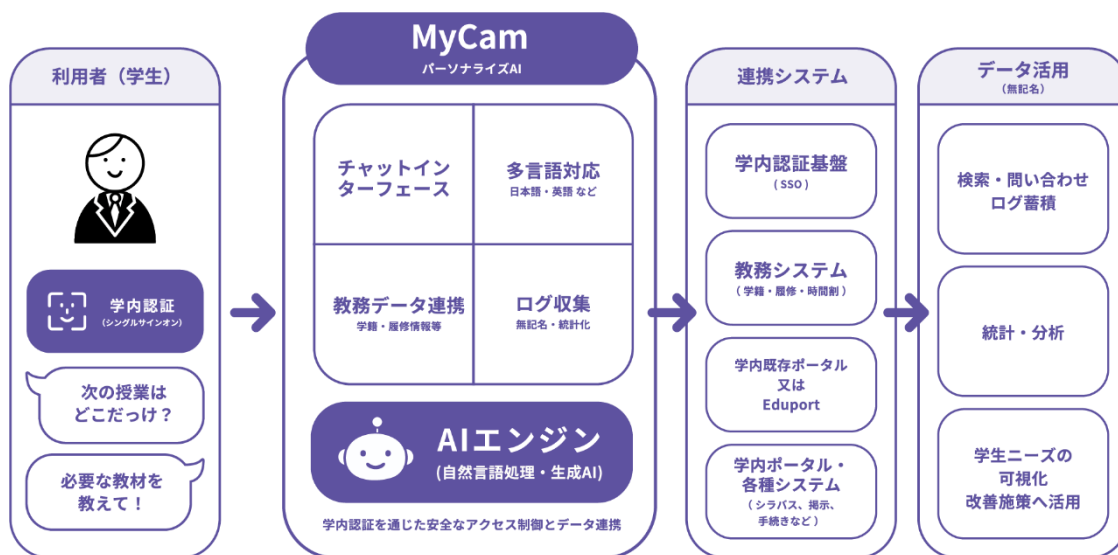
利用者（学生）

学内認証
（シングルサインオン）

次の授業は
どこだっけ？

必要な教材を
教えて！

MyCam
パーソナライズAI

チャットインターフェース

多言語対応
日本語・英語 など

教務データ連携
学籍・履修情報等

ログ収集
無記名・統計化

AIエンジン
（自然言語処理・生成AI）

学内認証を通じた安全なアクセス制御とデータ連携

連携システム

学内認証基盤
（SSO）

教務システム
（学籍・履修・時間割）

学内既存ポータル
又は
Eduport

学内ポータル・
各種システム
（シラバス、掲示、
手続きなど）

データ活用
（無記名）

検索・問い合わせ
ログ蓄積

統計・分析

学生ニーズの
可視化
改善施策へ活用